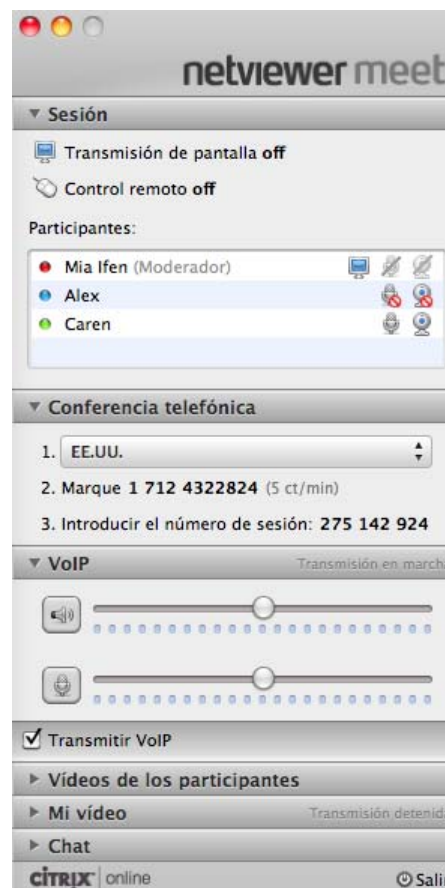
netviewer meet

▼ Sesión

Transmisión de pantalla off

Control remoto off

Participantes:

Mia Ifen (Moderador)
Alex
Caren

▼ Conferencia telefónica

1. EE.UU.

2. Marque 1 712 4322824 (5 ct/min)

3. Introducir el número de sesión: 275 142 924

▼ VoIP Transmisión en marcha

Transmitir VoIP

▶ Vídeos de los participantes

▶ Mi vídeo Transmisión detenida

▶ Chat

CITRIX online Salir